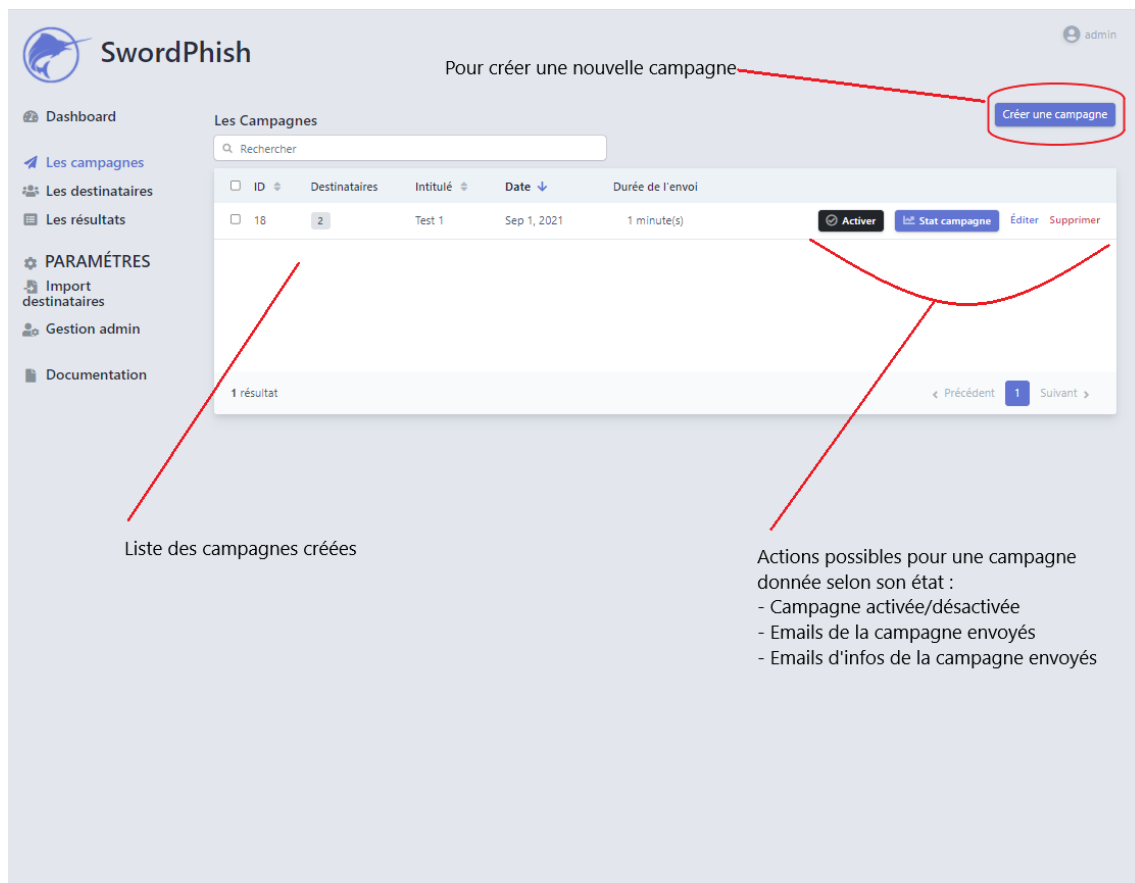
SwordPhish

admin

Pour créer une nouvelle campagne

Créer une campagne

Dashboard

Les campagnes

Les destinataires

Les résultats

PARAMÉTRES

Import destinataires

Gestion admin

Documentation

Les Campagnes

Rechercher

| ID | Destinataires | Intitulé | Date | Durée de l'envoi | |
|---|---|---|---|---|---|
| 18 | 2 | Test 1 | Sep 1, 2021 | 1 minute(s) | Activer · Stat campagne · Éditer · Supprimer |

1 résultat

Précédent 1 Suivant

Liste des campagnes créées

Actions possibles pour une campagne donnée selon son état :
- Campagne activée/désactivée
- Emails de la campagne envoyés
- Emails d'infos de la campagne envoyés